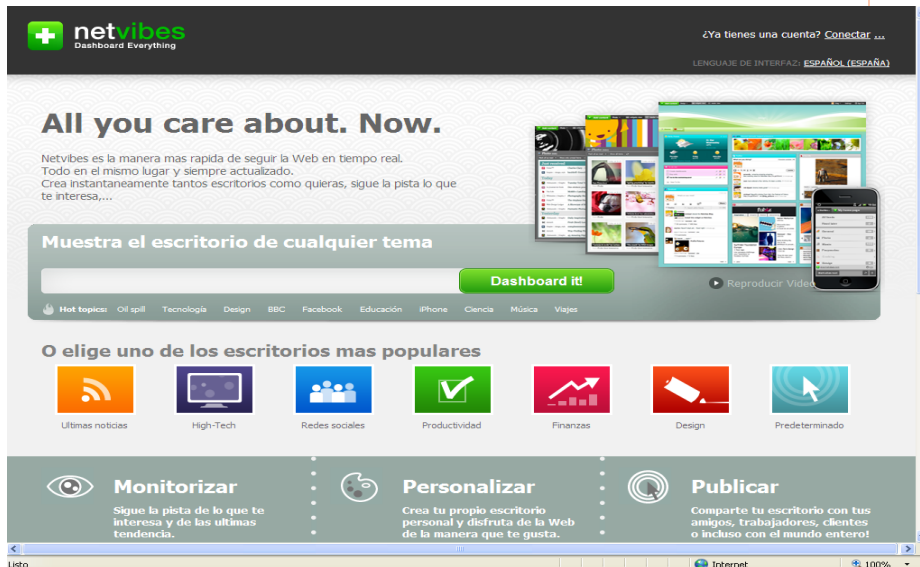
netvibes
Dashboard Everything

¿Ya tienes una cuenta? Conectar ...

LENGUAJE DE INTERFAZ: ESPAÑOL (ESPAÑA)

All you care about. Now.

Netvibes es la manera mas rapida de seguir la Web en tiempo real.
Todo en el mismo lugar y siempre actualizado.
Crea instantaneamente tantos escritorios como quieras, sigue la pista lo que te interesa,...

Muestra el escritorio de cualquier tema

Dashboard it!

Reproducir Video

Hot topics: Oil spill Tecnología Design BBC Facebook Educación iPhone Ciencia Música Viajes

O elige uno de los escritorios mas populares

Ultimas noticias
High-Tech
Redes sociales
Productividad
Finanzas
Design
Predeterminado

Monitorizar
Sigue la pista de lo que te interesa y de las ultimas tendencia.

Personalizar
Crea tu propio escritorio personal y disfruta de la Web de la manera que te gusta.

Publicar
Comparte tu escritorio con tus amigos, trabajadores, clientes o incluso con el mundo entero!

Listo
Internet
100%